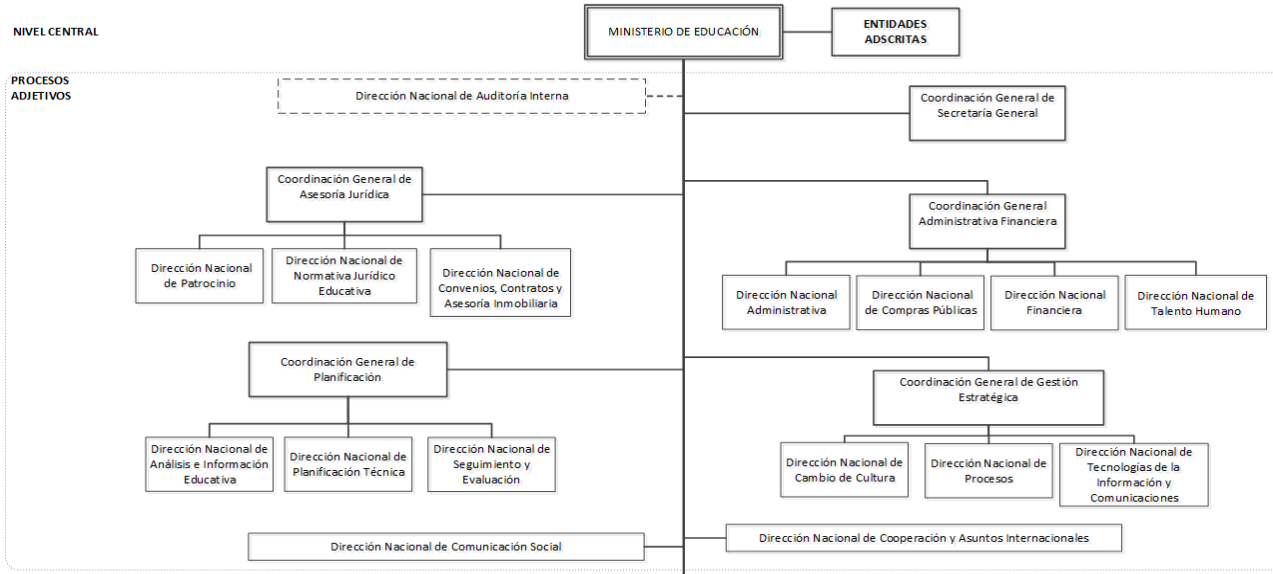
NIVEL CENTRAL

MINISTERIO DE EDUCACIÓN

ENTIDADES ADSCRITAS

PROCESOS ADJETIVOS

Dirección Nacional de Auditoría Interna

Coordinación General de Secretaría General

Coordinación General de Asesoría Jurídica

Dirección Nacional de Patrocinio

Dirección Nacional de Normativa Jurídico Educativa

Dirección Nacional de Convenios, Contratos y Asesoría Inmobiliaria

Coordinación General Administrativa Financiera

Dirección Nacional Administrativa

Dirección Nacional de Compras Públicas

Dirección Nacional Financiera

Dirección Nacional de Talento Humano

Coordinación General de Planificación

Dirección Nacional de Análisis e Información Educativa

Dirección Nacional de Planificación Técnica

Dirección Nacional de Seguimiento y Evaluación

Coordinación General de Gestión Estratégica

Dirección Nacional de Cambio de Cultura

Dirección Nacional de Procesos

Dirección Nacional de Tecnologías de la Información y Comunicaciones

Dirección Nacional de Comunicación Social

Dirección Nacional de Cooperación y Asuntos Internacionales